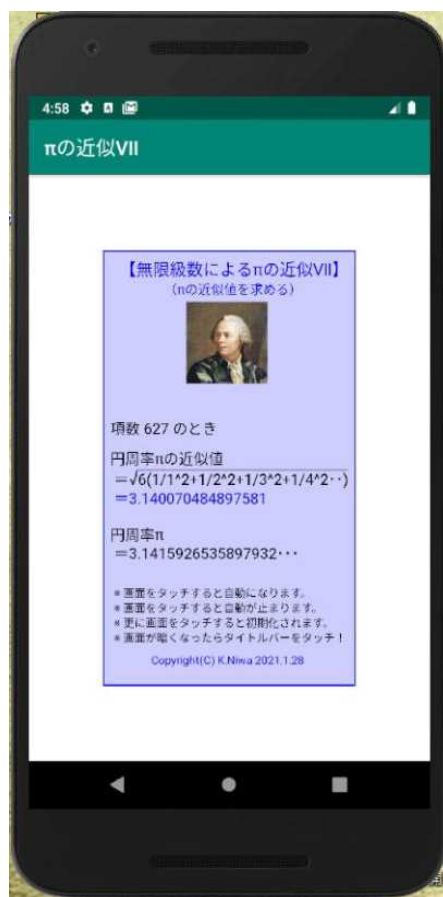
4:58

πの近似VII

【無限級数によるπの近似VII】
(πの近似値を求める)

項数 627 のとき

円周率πの近似値
＝√6(1/1^2+1/2^2+1/3^2+1/4^2··)
＝3.140070484897581

円周率π
＝3.1415926535897932···

＊画面をタッチすると自動になります。
＊画面をタッチすると自動が止まります。
＊更に画面をタッチすると初期化されます。
＊画面が暗くなったらタイトルバーをタッチ！

Copyright(C) K.Niwa 2021.1.28